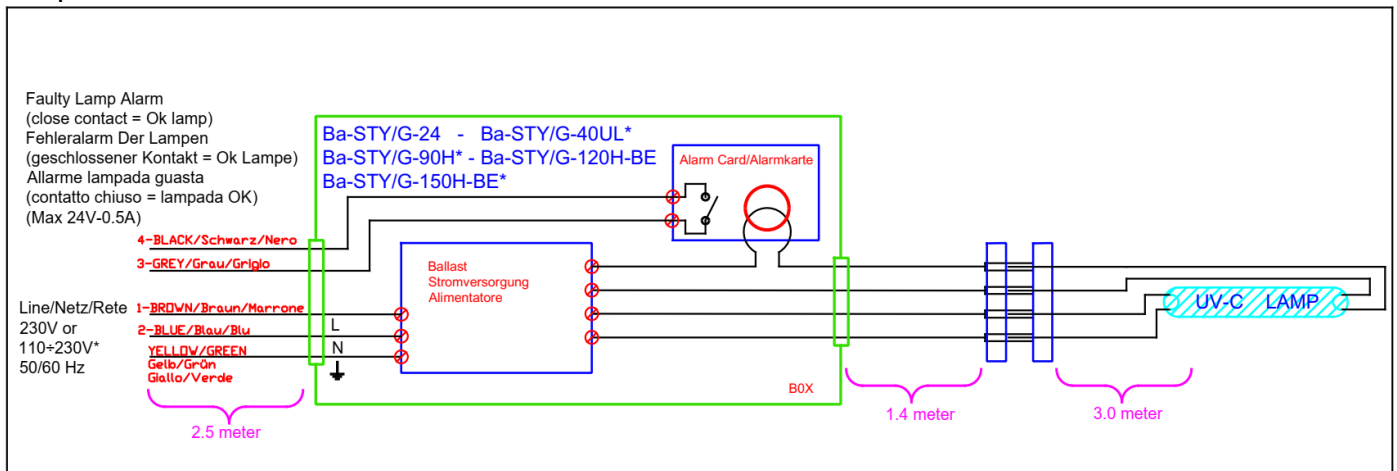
Faulty Lamp Alarm
(close contact = Ok lamp)
Fehleralarm Der Lampen
(geschlossener Kontakt = Ok Lampe)
Allarme lampada guasta
(contatto chiuso = lampada OK)
(Max 24V-0.5A)

Ba-STY/G-24 - Ba-STY/G-40UL*
Ba-STY/G-90H* - Ba-STY/G-120H-BE
Ba-STY/G-150H-BE*

Alarm Card/Alarmkarte

4-BLACK/Schwarz/Nero
3-GREY/Grau/Grigio

Line/Netz/Rete
230V or
110÷230V*
50/60 Hz

1-BROWN/Braun/Marrone
2-BLUE/Blau/Blu
YELLOW/GREEN
Gelb/Grün
Giallo/Verde

L
N

Ballast
Stromversorgung
Alimentatore

B0X

UV-C LAMP

2.5 meter
1.4 meter
3.0 meter